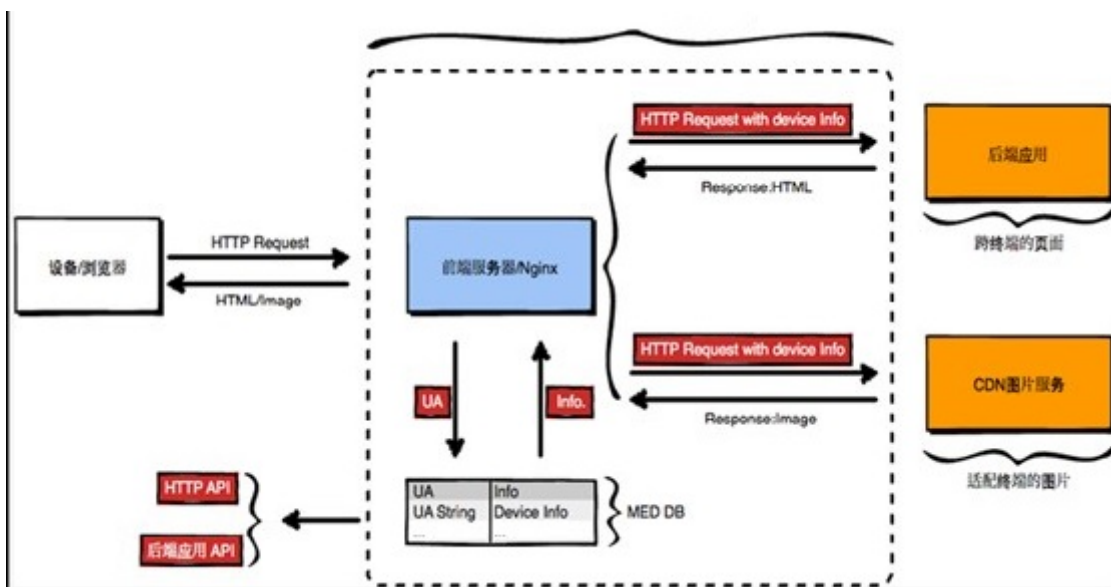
HTTP Request with device Info

后端应用

Response:HTML

跨终端的页面

设备/浏览器

HTTP Request

HTML/Image

前端服务器/Nginx

HTTP Request with device Info

CDN图片服务

UA

Info.

Response:Image

适配终端的图片

HTTP API

后端应用 API

| UA | Info |
|---|---|
| UA String | Device Info |
| ... | ... |

MED DB